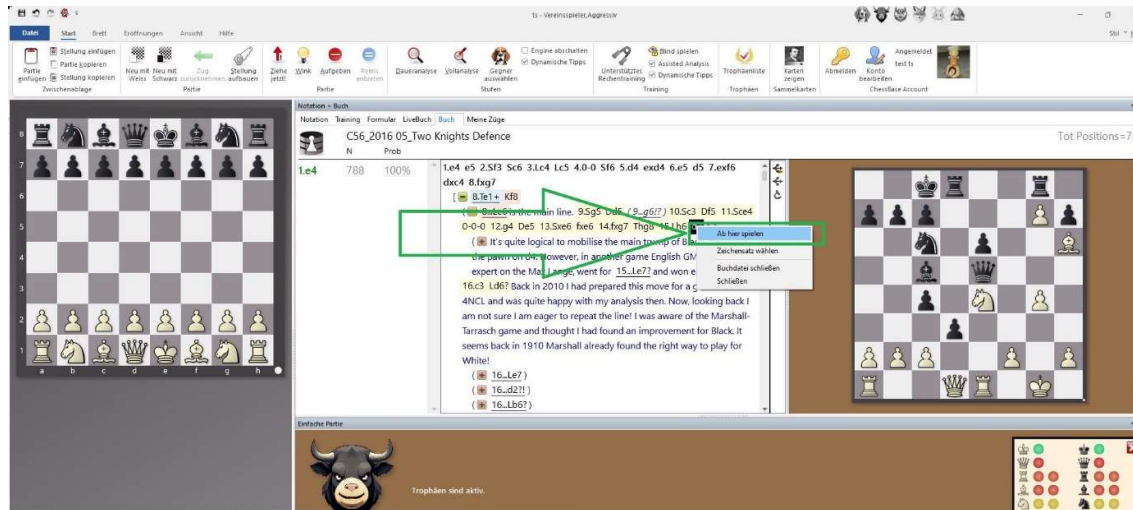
ts - Vereinsspieler,Aggressiv

Datei Start Brett Eröffnungen Ansicht Hilfe

Stellung einfügen Partie kopieren Partie einfügen Stellung kopieren Zwischenablage

Neu mit Weiss Neu mit Schwarz Zug zurücknehmen Stellung aufbauen Partie

Ziehe jetzt! Wink Aufgeben Remis anbieten Partie

Daueranalyse Vollanalyse Gegner auswählen Engine abschalten Dynamische Tipps Stufen

Unterstütztes Rechentraining Blind spielen Assisted Analysis Dynamische Tipps Training

Trophäenliste Trophäen Karten zeigen Sammelkarten

Abmelden Konto bearbeiten Angemeldet test ts ChessBase Account

Notation - Buch

Notation Training Formular LiveBuch Buch Meine Züge

C56_2016 05_Two Knights Defence

N Prob

Tot Positions=7

1.e4 788 100%

1.e4 e5 2.Sf3 Sc6 3.Lc4 Lc5 4.0-0 Sf6 5.d4 exd4 6.e5 d5 7.exf6 dxc4 8.fxg7

8.Te1+ Kf8

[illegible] is the main line. 9.Sg5 Dd5 (9...g6!?) 10.Sc3 Df5 11.Sce4 0-0-0 12.g4 De5 13.Sxe6 fxe6 14.fxg7 Thg8 15.Lh6 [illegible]

It's quite logical to mobilise the main tr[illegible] of Bl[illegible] the pawn on d4. However, in another game English GM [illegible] expert on the Ma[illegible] Lange, went for 15...Le7? and won e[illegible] 16.c3 Ld6? Back in 2010 I had prepared this move for a g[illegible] 4NCL and was quite happy with my analysis then. Now, looking back I am not sure I am eager to repeat the line! I was aware of the Marshall-Tarrasch game and thought I had found an improvement for Black. It seems back in 1910 Marshall already found the right way to play for White!

( 16...Le7 )
( 16...d2?! )
( 16...Lb6? )

Ab hier spielen
Zeichensatz wählen
Buchdatei schließen
Schließen

Einfache Partie

Trophäen sind aktiv.

a b c d e f g h
8 7 6 5 4 3 2 1